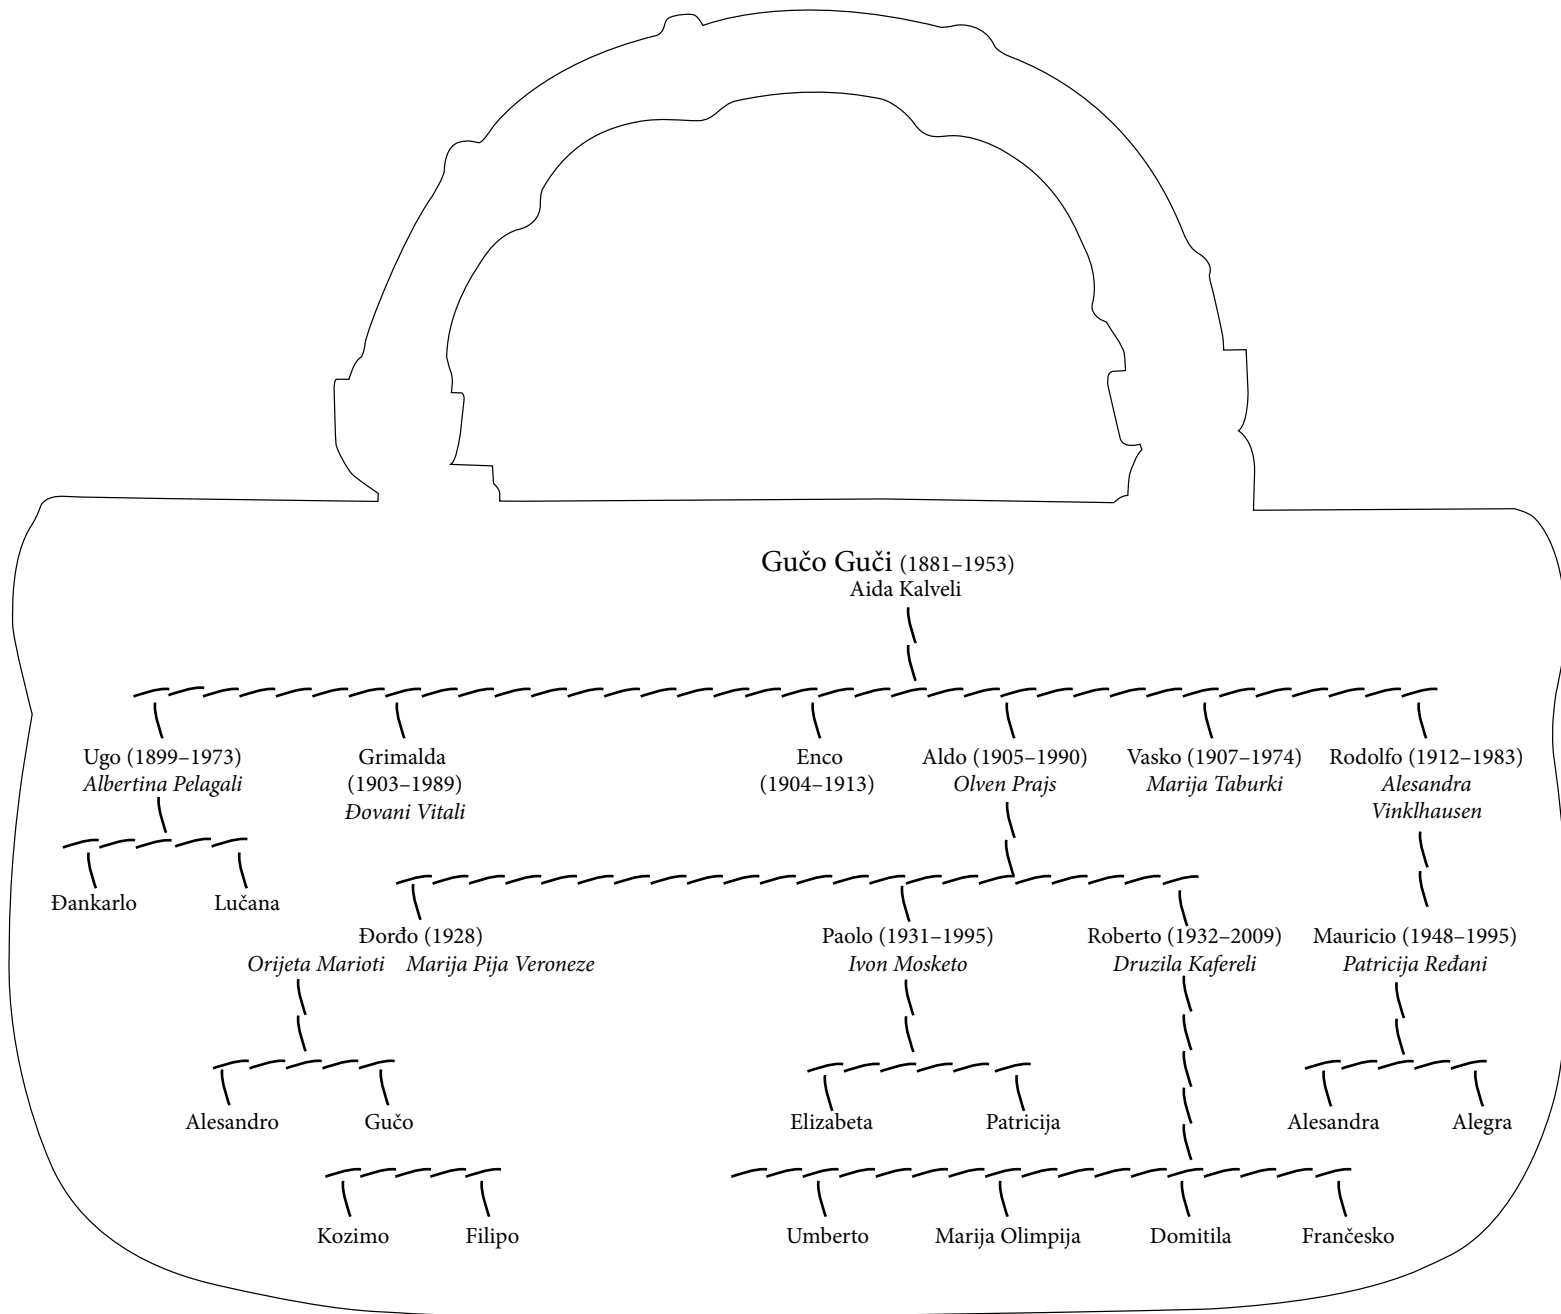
Gučo Guči (1881–1953)
Aida Kalveli

Ugo (1899–1973)
*Albertina Pelagali*

Grimalda
(1903–1989)
*Đovani Vitali*

Enco
(1904–1913)

Aldo (1905–1990)
*Olven Prajs*

Vasko (1907–1974)
*Marija Taburki*

Rodolfo (1912–1983)
*Alesandra Vinklhausen*

Đankarlo

Lučana

Đorđo (1928)
*Orijeta Marioti* *Marija Pija Veroneze*

Paolo (1931–1995)
*Ivon Mosketo*

Roberto (1932–2009)
*Druzila Kafereli*

Mauricio (1948–1995)
*Patricija Ređani*

Alesandro

Gučo

Elizabeta

Patricija

Alesandra

Alegra

Kozimo

Filipo

Umberto

Marija Olimpija

Domitila

Frančesko